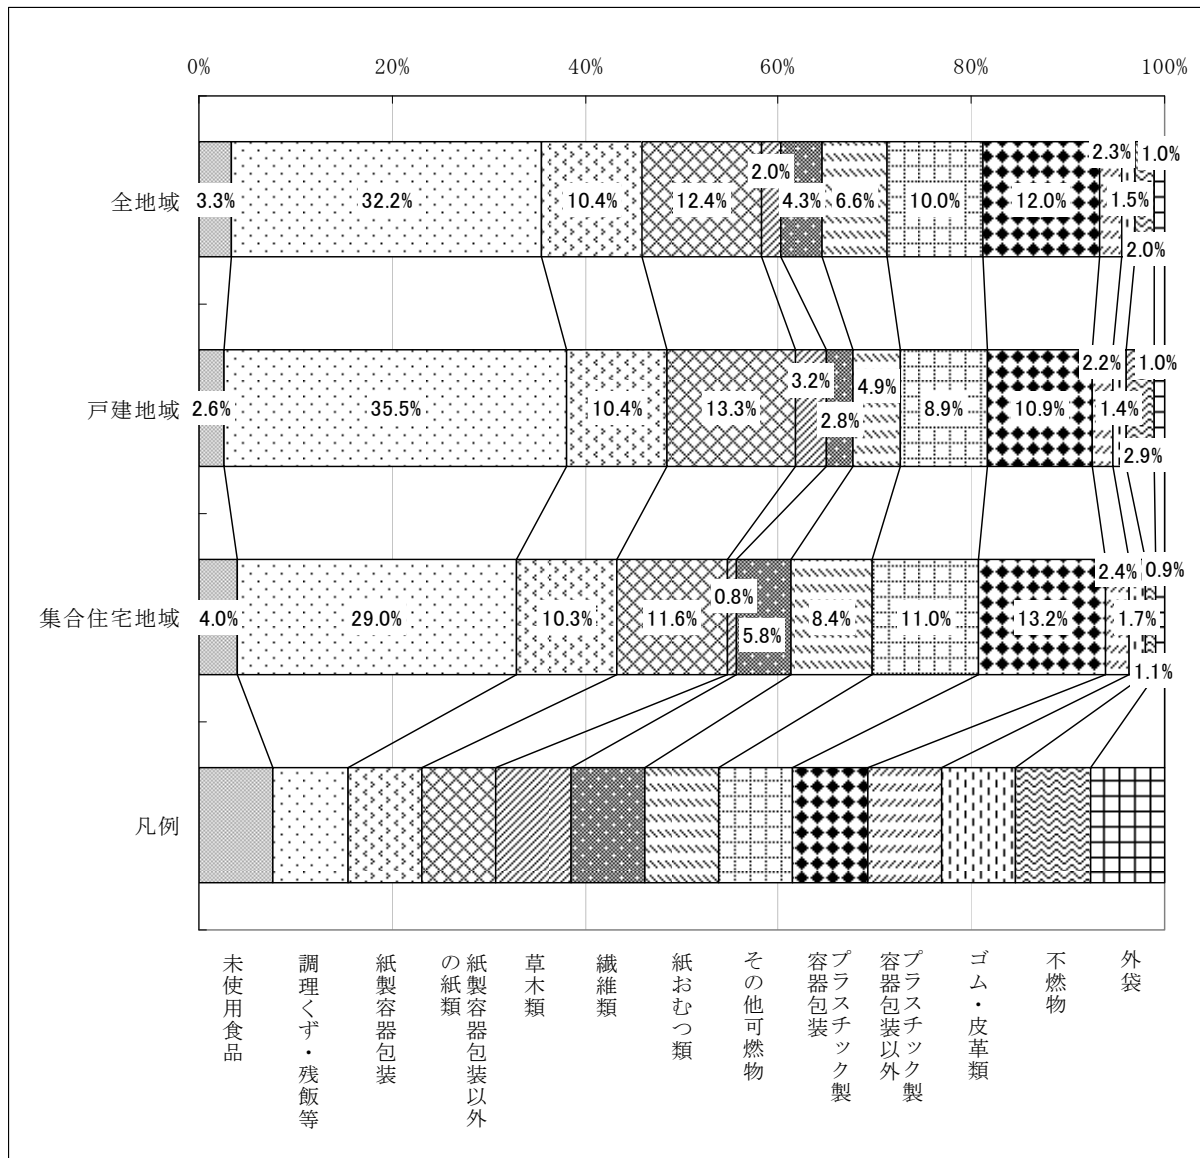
0%
20%
40%
60%
80%
100%

全地域
3.3%
32.2%
10.4%
12.4%
2.0%
4.3%
6.6%
10.0%
12.0%
2.3%
1.5%
2.0%
1.0%

戸建地域
2.6%
35.5%
10.4%
13.3%
3.2%
2.8%
4.9%
8.9%
10.9%
2.2%
1.4%
2.9%
1.0%

集合住宅地域
4.0%
29.0%
10.3%
11.6%
0.8%
5.8%
8.4%
11.0%
13.2%
2.4%
1.7%
1.1%
0.9%

凡例

未使用食品
調理くず・残飯等
紙製容器包装
紙製容器包装以外の紙類
草木類
繊維類
紙おむつ類
その他可燃物
プラスチック製容器包装
プラスチック製容器包装以外
ゴム・皮革類
不燃物
外袋